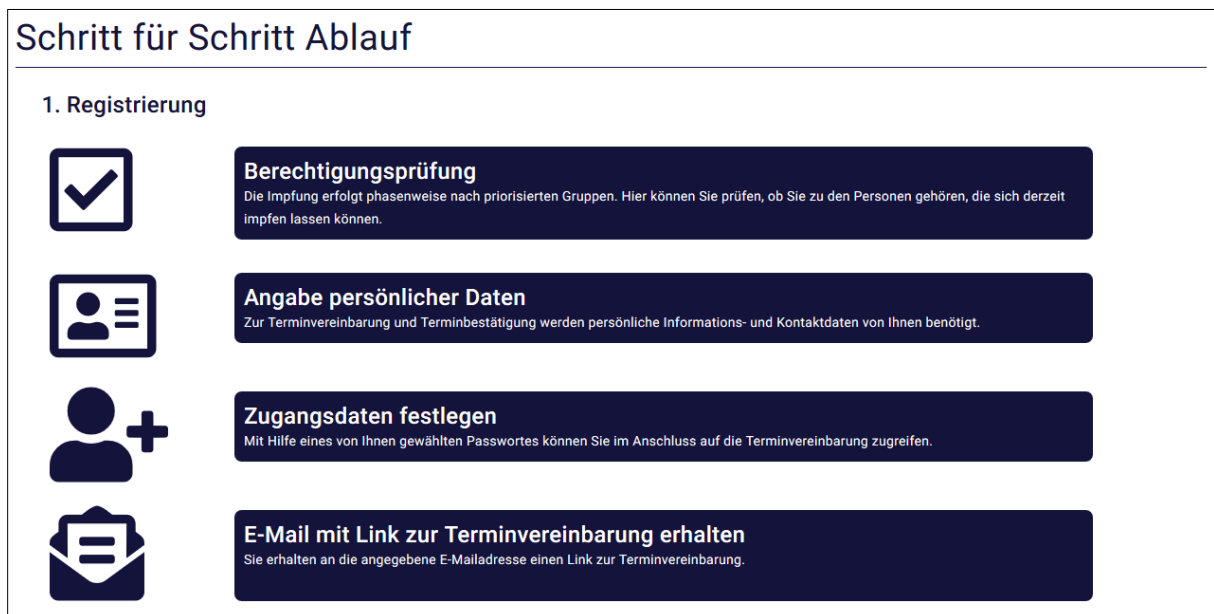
Schritt für Schritt Ablauf

1. Registrierung

Berechtigungsprüfung
Die Impfung erfolgt phasenweise nach priorisierten Gruppen. Hier können Sie prüfen, ob Sie zu den Personen gehören, die sich derzeit impfen lassen können.

Angabe persönlicher Daten
Zur Terminvereinbarung und Terminbestätigung werden persönliche Informations- und Kontaktdaten von Ihnen benötigt.

Zugangsdaten festlegen
Mit Hilfe eines von Ihnen gewählten Passwortes können Sie im Anschluss auf die Terminvereinbarung zugreifen.

E-Mail mit Link zur Terminvereinbarung erhalten
Sie erhalten an die angegebene E-Mailadresse einen Link zur Terminvereinbarung.